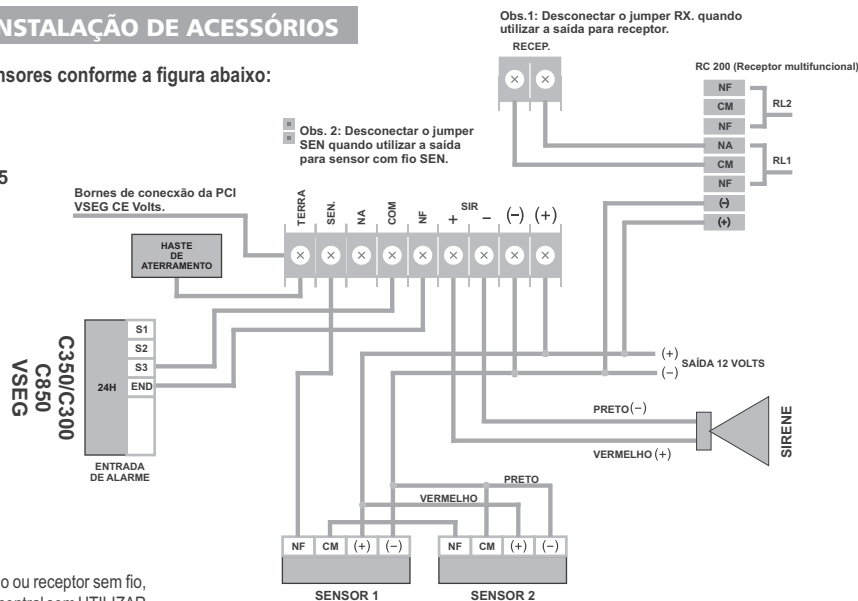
NSTALAÇÃO DE ACESSÓRIOS

nsores conforme a figura abaixo:

5

Obs.1: Desconectar o jumper RX. quando utilizar a saída para receptor.

RECEP.

RC 200 (Receptor multifuncional)

| NF |
|---|
| CM |
| NF |
| NA |
| CM |
| NF |
| (-) |
| (+) |

RL2

RL1

Obs. 2: Desconectar o jumper SEN quando utilizar a saída para sensor com fio SEN.

Bornes de conecxão da PCI VSEG CE Volts.

TERRA SEN. NA COM NF SIR + − (−) (+)

HASTE DE ATERRAMENTO

C350/C300 C850 VSEG

24H

S1
S2
S3
END

ENTRADA DE ALARME

(+) (−) SAÍDA 12 VOLTS

PRETO(−)

VERMELHO(+)

SIRENE

PRETO

VERMELHO

NF CM (+) (−)

NF CM (+) (−)

SENSOR 1

SENSOR 2

o ou receptor sem fio,
central sem UTILIZAR